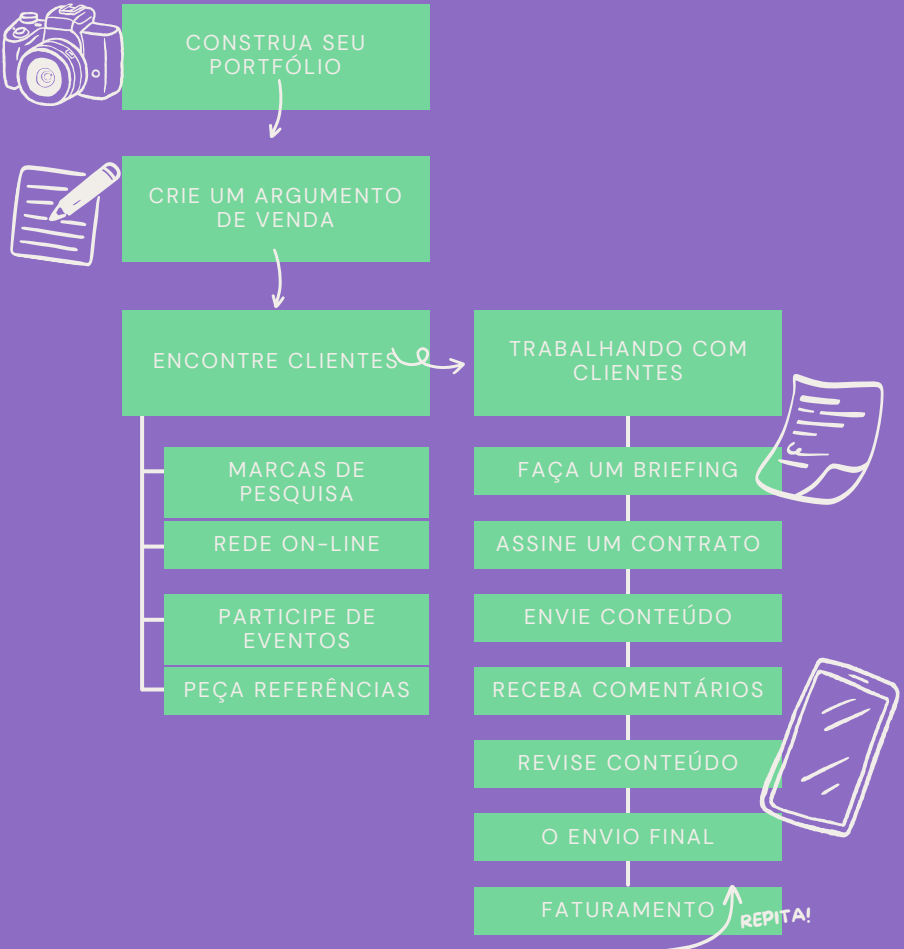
CONSTRUA SEU PORTFÓLIO

CRIE UM ARGUMENTO DE VENDA

ENCONTRE CLIENTES

TRABALHANDO COM CLIENTES

MARCAS DE PESQUISA

REDE ON-LINE

PARTICIPE DE EVENTOS

PEÇA REFERÊNCIAS

FAÇA UM BRIEFING

ASSINE UM CONTRATO

ENVIE CONTEÚDO

RECEBA COMENTÁRIOS

REVISE CONTEÚDO

O ENVIO FINAL

FATURAMENTO

REPITA!